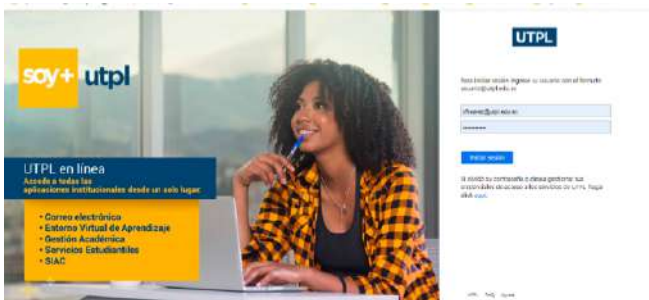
soy+ utpl

UTPL en línea

Accede a todas las aplicaciones institucionales desde un solo lugar.

• Correo electrónico
• Entorno Virtual de Aprendizaje
• Gestión Académica
• Servicios Estudiantiles
• SIAC

UTPL

Para iniciar sesión ingrese su usuario con el formato usuario@utpl.edu.ec

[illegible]@utpl.edu.ec

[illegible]

Iniciar sesión

Si olvidó su contraseña o desea gestionar sus credenciales de acceso a los servicios de UTPL, haga click aquí.

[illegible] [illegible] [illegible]